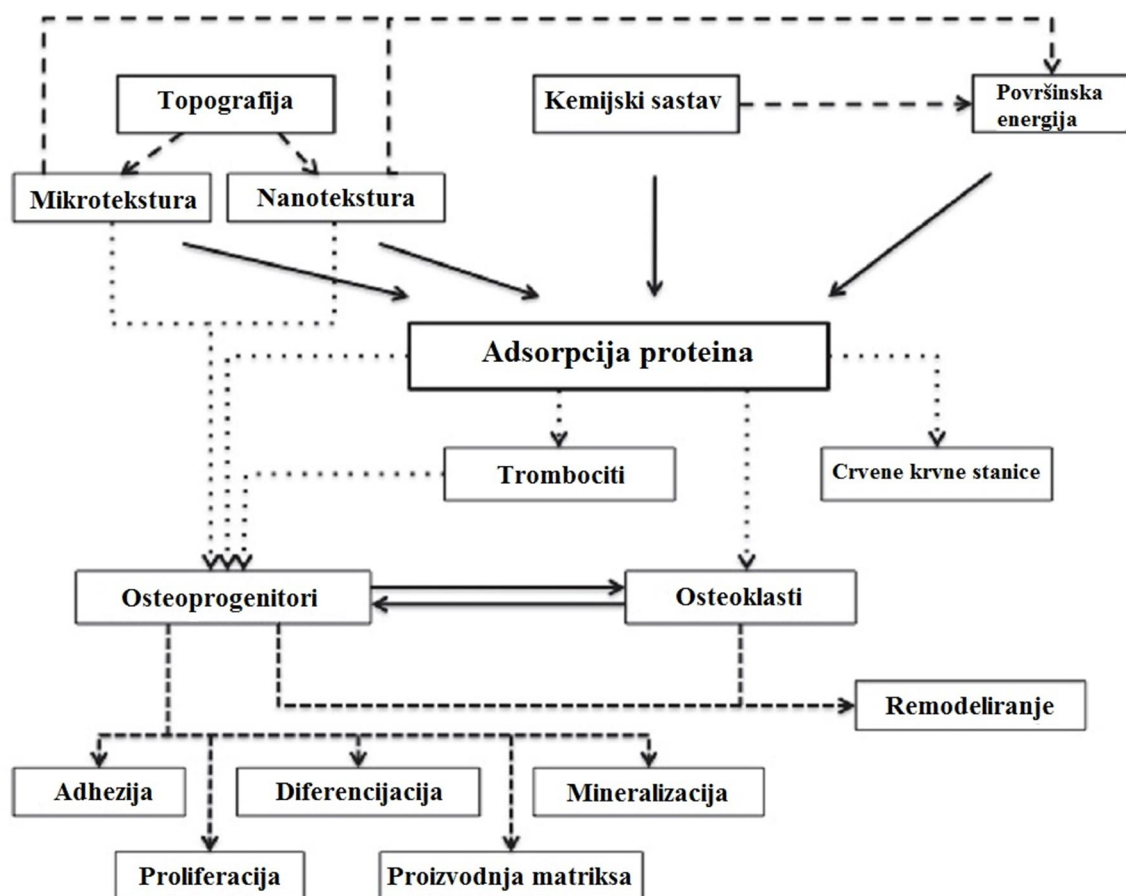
Topografija

Kemijski sastav

Površinska energija

Mikrotekstura

Nanotekstura

Adsorpcija proteina

Trombociti

Crvene krvne stanice

Osteoprogenitori

Osteoklasti

Remodeliranje

Adhezija

Diferencijacija

Mineralizacija

Proliferacija

Proizvodnja matriksa